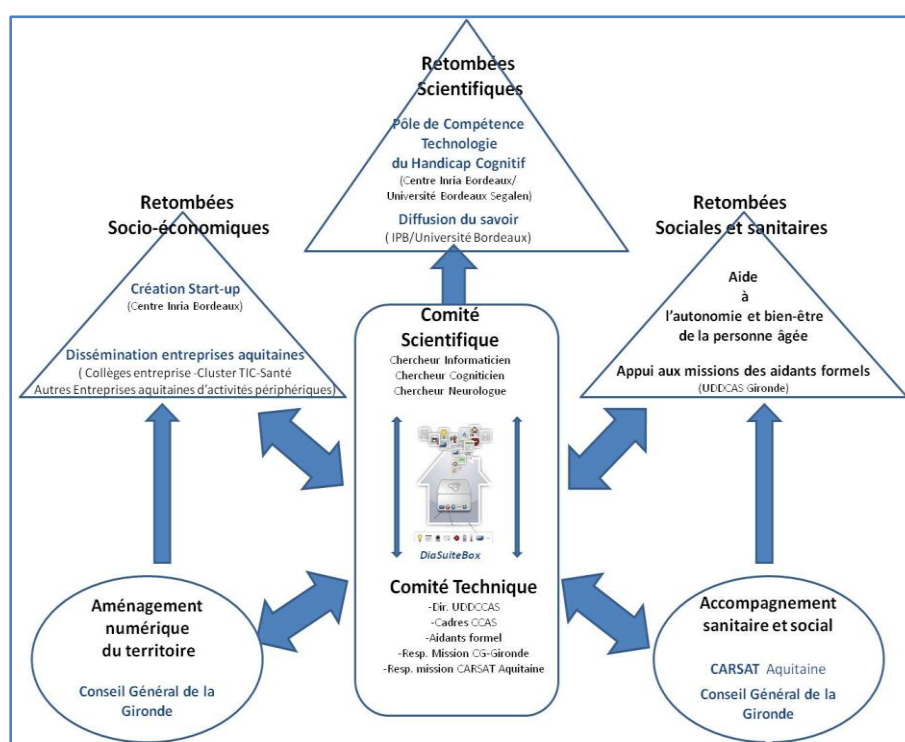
Retombées Scientifiques

Pôle de Compétence Technologie du Handicap Cognitif
(Centre Inria Bordeaux/ Université Bordeaux Segalen)

Diffusion du savoir
( IPB/Université Bordeaux)

Retombées Socio-économiques

Création Start-up
(Centre Inria Bordeaux)

Dissémination entreprises aquitaines
( Collèges entreprise -Cluster TIC-Santé
Autres Entreprises aquitaines d'activités périphériques)

Retombées Sociales et sanitaires

Aide à l'autonomie et bien-être de la personne âgée

Appui aux missions des aidants formels
(UDDCAS Gironde)

Comité Scientifique
Chercheur Informaticien
Chercheur Cogniticien
Chercheur Neurologue

DiaSuiteBox

Comité Technique
-Dir. UDDCCAS
-Cadres CCAS
-Aidants formel
-Resp. Mission CG-Gironde
-Resp. mission CARSAT Aquitaine

Aménagement numérique du territoire

Conseil Général de la Gironde

Accompagnement sanitaire et social

CARSAT Aquitaine

Conseil Général de la Gironde